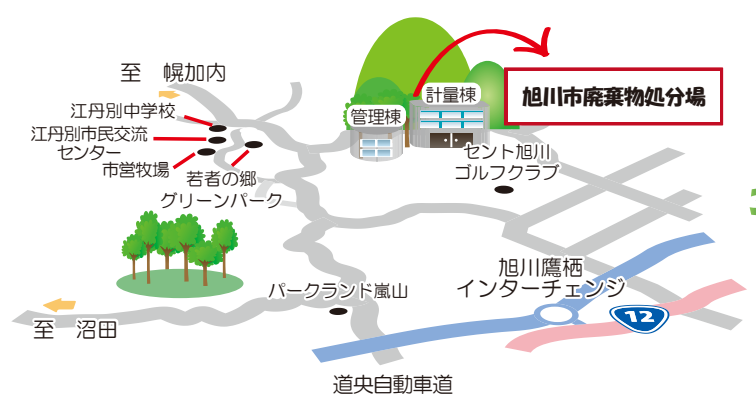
至　幌加内

江丹別中学校

江丹別市民交流センター

市営牧場

若者の郷グリーンパーク

管理棟

計量棟

旭川市廃棄物処分場

セント旭川ゴルフクラブ

旭川鷹栖インターチェンジ

12

パークランド嵐山

至　沼田

道央自動車道